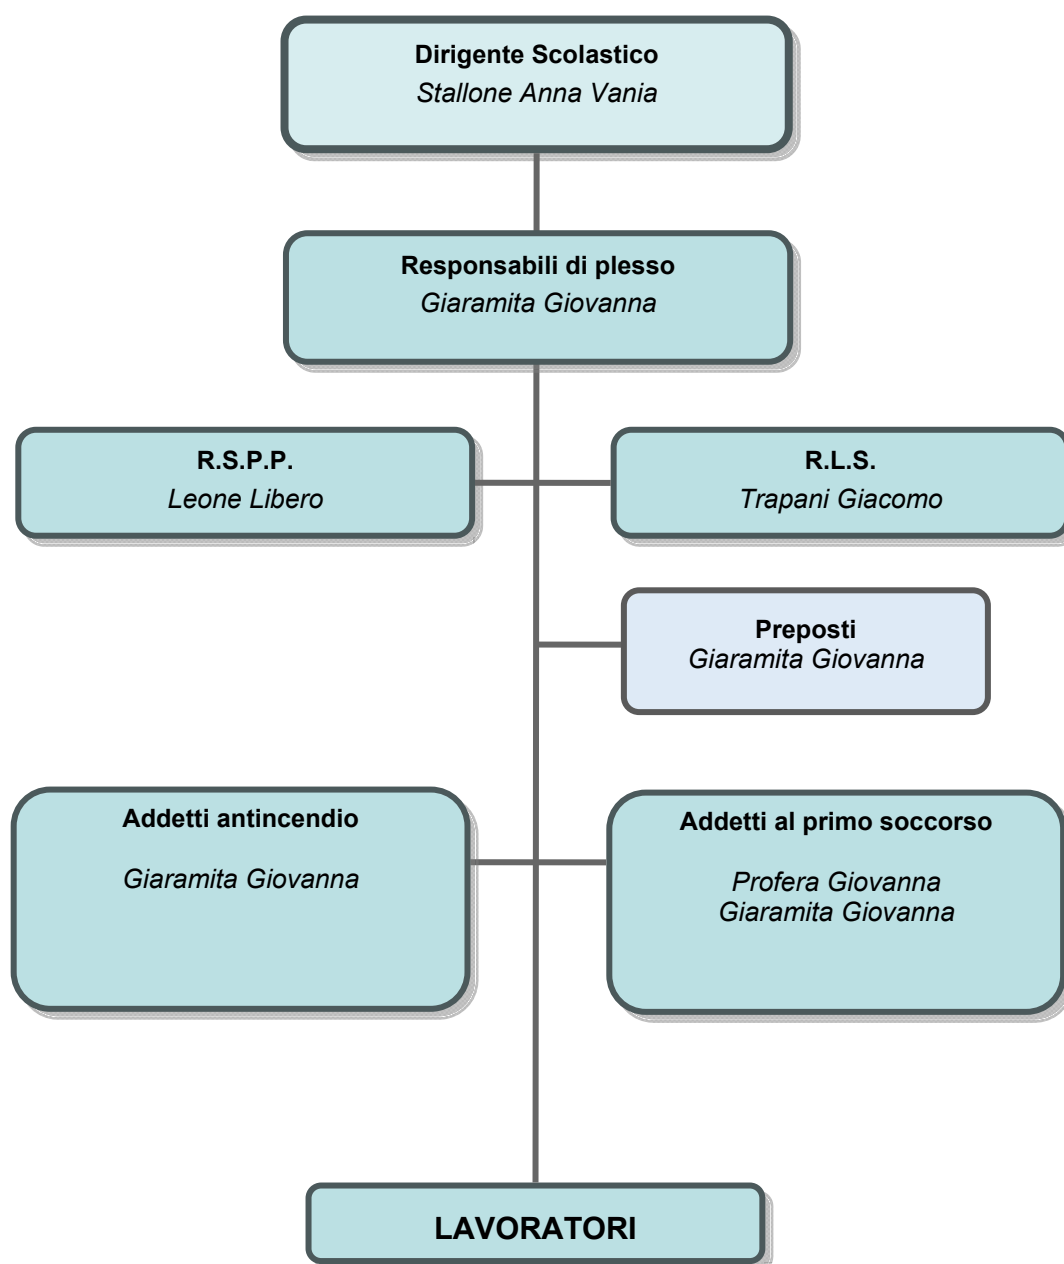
Dirigente Scolastico
Stallone Anna Vania

Responsabili di plesso
Giaramita Giovanna

R.S.P.P.
Leone Libero

R.L.S.
Trapani Giacomo

Preposti
Giaramita Giovanna

Addetti antincendio
Giaramita Giovanna

Addetti al primo soccorso
Profera Giovanna
Giaramita Giovanna

LAVORATORI